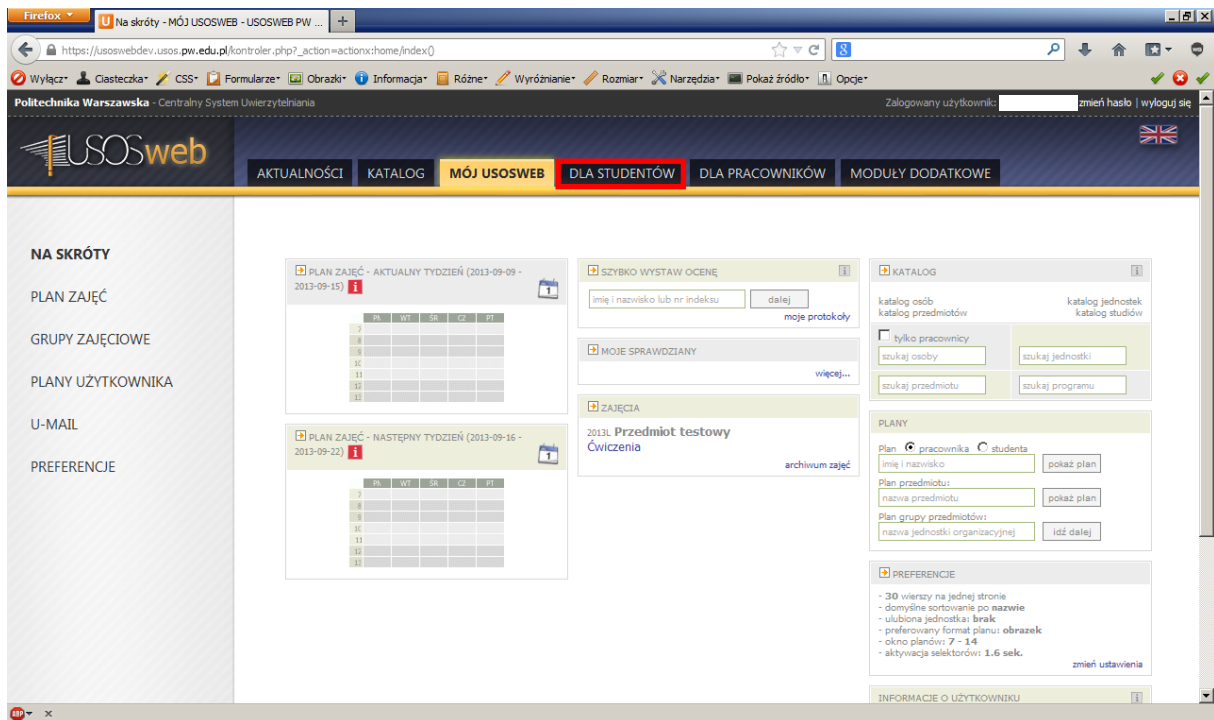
Firefox

Na skróty - MÓJ USOSWEB - USOSWEB PW ...

https://usoswebdev.usos.pw.edu.pl/kontroler.php?_action=actionx:home/index()

Wyłącz ▾ Ciasteczka ▾ CSS ▾ Formularze ▾ Obrazki ▾ Informacja ▾ Różne ▾ Wyróżnianie ▾ Rozmiar ▾ Narzędzia ▾ Pokaż źródło ▾ Opcje ▾

Politechnika Warszawska - Centralny System Uwierzytelniania

Zalogowany użytkownik: zmień hasło | wyloguj się

USOSweb

AKTUALNOŚCI KATALOG MÓJ USOSWEB DLA STUDENTÓW DLA PRACOWNIKÓW MODUŁY DODATKOWE

NA SKRÓTY

PLAN ZAJĘĆ

GRUPY ZAJĘCIOWE

PLANY UŻYTKOWNIKA

U-MAIL

PREFERENCJE

PLAN ZAJĘĆ - AKTUALNY TYDZIEŃ (2013-09-09 - 2013-09-15)

| | PN | WT | ŚR | CZ | PT |
|---|---|---|---|---|---|
| 7 | | | | | |
| 8 | | | | | |
| 9 | | | | | |
| 10 | | | | | |
| 11 | | | | | |
| 12 | | | | | |
| 13 | | | | | |

PLAN ZAJĘĆ - NASTĘPNY TYDZIEŃ (2013-09-16 - 2013-09-22)

| | PN | WT | ŚR | CZ | PT |
|---|---|---|---|---|---|
| 7 | | | | | |
| 8 | | | | | |
| 9 | | | | | |
| 10 | | | | | |
| 11 | | | | | |
| 12 | | | | | |
| 13 | | | | | |

SZYBKO WYSTAW OCENĘ

imię i nazwisko lub nr indeksu dalej

moje protokoły

MOJE SPRAWDZIANY

więcej...

ZAJĘCIA

2013L Przedmiot testowy

Ćwiczenia

archiwum zajęć

KATALOG

katalog osób katalog jednostek
katalog przedmiotów katalog studiów

tylko pracownicy

szukaj osoby szukaj jednostki

szukaj przedmiotu szukaj programu

PLANY

Plan pracownika studenta

imię i nazwisko pokaż plan

Plan przedmiotu:

nazwa przedmiotu pokaż plan

Plan grupy przedmiotów:

nazwa jednostki organizacyjnej idź dalej

PREFERENCJE

- 30 wierszy na jednej stronie
- domyślne sortowanie po nazwie
- ulubiona jednostka: brak
- preferowany format planu: obrazek
- okno planów: 7 - 14
- aktywacja selektorów: 1.6 sek.

zmień ustawienia

INFORMACJE O UŻYTKOWNIKU